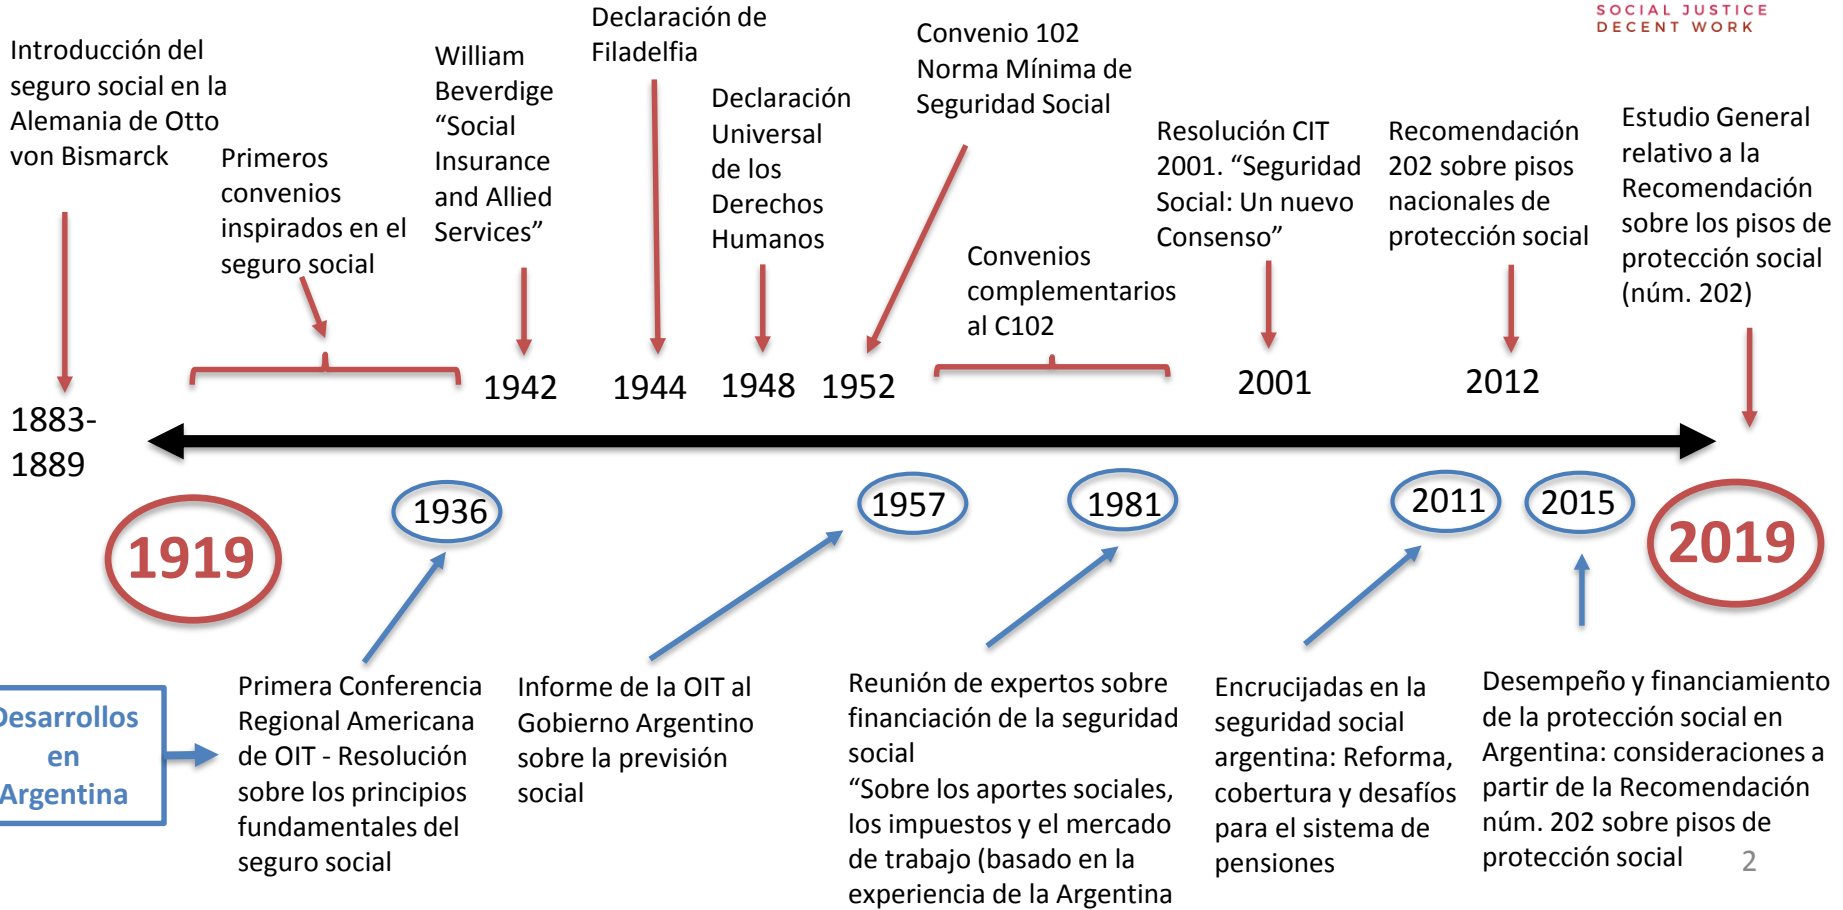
SOCIAL JUSTICE
DECENT WORK

Introducción del seguro social en la Alemania de Otto von Bismarck

Primeros convenios inspirados en el seguro social

William Beverdige "Social Insurance and Allied Services"

Declaración de Filadelfia

Declaración Universal de los Derechos Humanos

Convenio 102 Norma Mínima de Seguridad Social

Convenios complementarios al C102

Resolución CIT 2001. "Seguridad Social: Un nuevo Consenso"

Recomendación 202 sobre pisos nacionales de protección social

Estudio General relativo a la Recomendación sobre los pisos de protección social (núm. 202)

1883-1889

1942

1944

1948

1952

2001

2012

1919

1936

1957

1981

2011

2015

2019

Desarrollos en Argentina

Primera Conferencia Regional Americana de OIT - Resolución sobre los principios fundamentales del seguro social

Informe de la OIT al Gobierno Argentino sobre la previsión social

Reunión de expertos sobre financiación de la seguridad social
"Sobre los aportes sociales, los impuestos y el mercado de trabajo (basado en la experiencia de la Argentina

Encrucijadas en la seguridad social argentina: Reforma, cobertura y desafíos para el sistema de pensiones

Desempeño y financiamiento de la protección social en Argentina: consideraciones a partir de la Recomendación núm. 202 sobre pisos de protección social

2